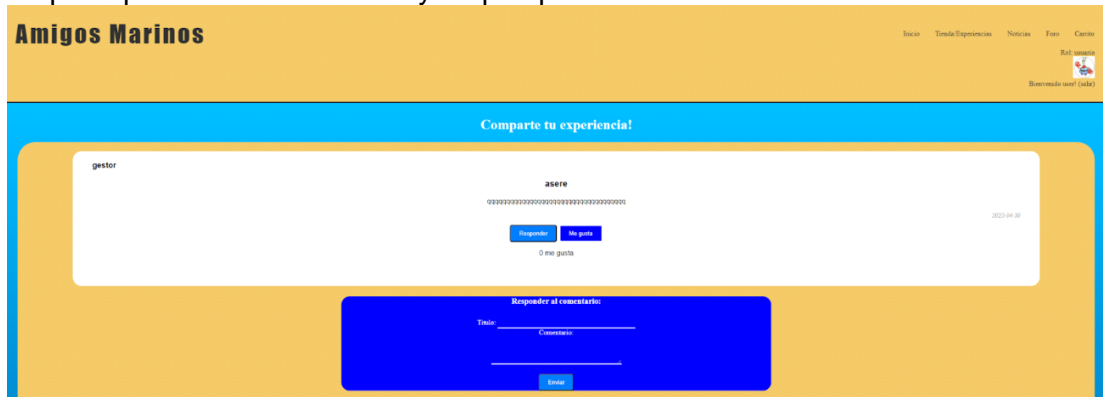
Amigos Marinos

Inicio Tienda/Experiencias Noticias Foro Carrito

Rol: usuario

Bienvenido user! (salir)

Comparte tu experiencia!

gestor

asere

qqqqqqqqqqqqqqqqqqqqqqqqqqqqqqqqqqq

2023-04-30

Responder Me gusta

0 me gusta

Responder al comentario:

Titulo:

Comentario:

Enviar